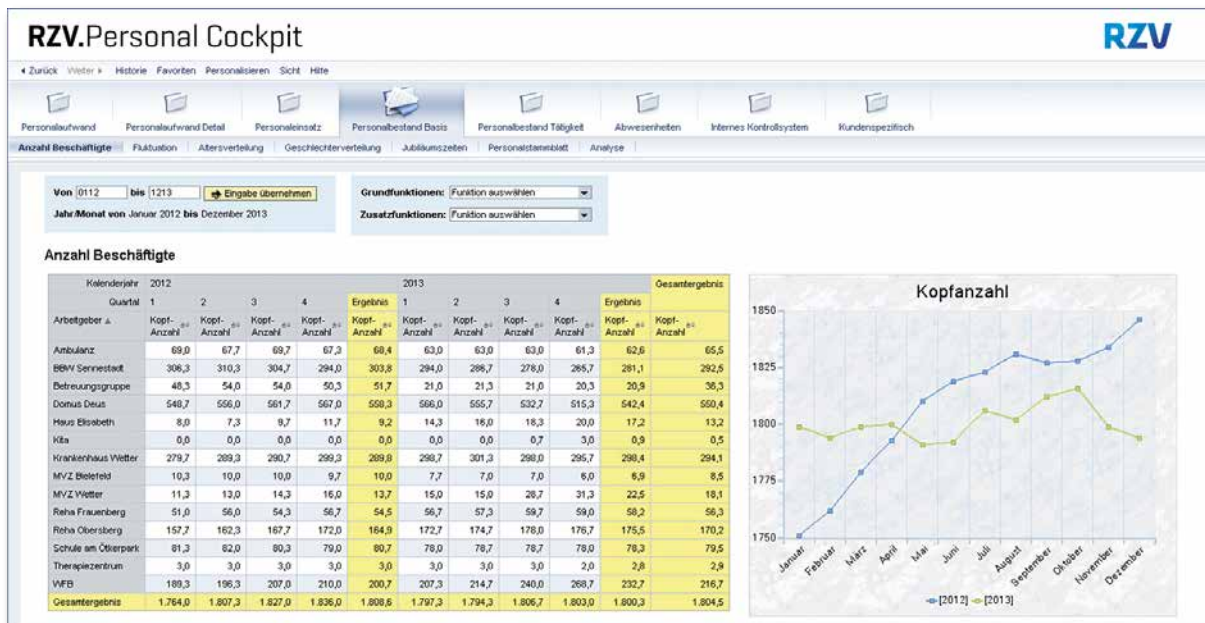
RZV.Personal Cockpit

RZV

◂ Zurück Weiter ▸ Historie Favoriten Personalisieren Sicht Hilfe

Personalaufwand | Personalaufwand Detail | Personaleinsatz | Personalbestand Basis | Personalbestand Tätigkeit | Abwesenheiten | Internes Kontrollsystem | Kundenspezifisch

Anzahl Beschäftigte | Fluktuation | Altersverteilung | Geschlechterverteilung | Jubiläumszeiten | Personalstammblatt | Analyse

Von 0112 bis 1213 Eingabe übernehmen
Jahr/Monat von Januar 2012 bis Dezember 2013

Grundfunktionen: Funktion auswählen
Zusatzfunktionen: Funktion auswählen

Anzahl Beschäftigte

| Kalenderjahr | 2012 | | | | | 2013 | | | | | Gesamtergebnis |
|---|---|---|---|---|---|---|---|---|---|---|---|
| Quartal | 1 | 2 | 3 | 4 | Ergebnis | 1 | 2 | 3 | 4 | Ergebnis | |
| Arbeitgeber ▲ | Kopf-Anzahl | Kopf-Anzahl | Kopf-Anzahl | Kopf-Anzahl | Kopf-Anzahl | Kopf-Anzahl | Kopf-Anzahl | Kopf-Anzahl | Kopf-Anzahl | Kopf-Anzahl | Kopf-Anzahl |
| Ambulanz | 69,0 | 67,7 | 69,7 | 67,3 | 68,4 | 63,0 | 63,0 | 63,0 | 61,3 | 62,6 | 65,5 |
| BBW Sennestadt | 306,3 | 310,3 | 304,7 | 294,0 | 303,8 | 294,0 | 286,7 | 278,0 | 265,7 | 281,1 | 292,5 |
| Betreuungsgruppe | 48,3 | 54,0 | 54,0 | 50,3 | 51,7 | 21,0 | 21,3 | 21,0 | 20,3 | 20,9 | 36,3 |
| Domus Deus | 548,7 | 556,0 | 561,7 | 567,0 | 558,3 | 566,0 | 555,7 | 532,7 | 515,3 | 542,4 | 550,4 |
| Haus Elisabeth | 8,0 | 7,3 | 9,7 | 11,7 | 9,2 | 14,3 | 16,0 | 18,3 | 20,0 | 17,2 | 13,2 |
| Kita | 0,0 | 0,0 | 0,0 | 0,0 | 0,0 | 0,0 | 0,0 | 0,7 | 3,0 | 0,9 | 0,5 |
| Krankenhaus Wetter | 279,7 | 289,3 | 290,7 | 299,3 | 289,8 | 298,7 | 301,3 | 298,0 | 295,7 | 298,4 | 294,1 |
| MVZ Bielefeld | 10,3 | 10,0 | 10,0 | 9,7 | 10,0 | 7,7 | 7,0 | 7,0 | 6,0 | 6,9 | 8,5 |
| MVZ Wetter | 11,3 | 13,0 | 14,3 | 16,0 | 13,7 | 15,0 | 15,0 | 28,7 | 31,3 | 22,5 | 18,1 |
| Reha Frauenberg | 51,0 | 56,0 | 54,3 | 56,7 | 54,5 | 56,7 | 57,3 | 59,7 | 59,0 | 58,2 | 56,3 |
| Reha Obersberg | 157,7 | 162,3 | 167,7 | 172,0 | 164,9 | 172,7 | 174,7 | 178,0 | 176,7 | 175,5 | 170,2 |
| Schule am Ötlerpark | 81,3 | 82,0 | 80,3 | 79,0 | 80,7 | 78,0 | 78,7 | 78,7 | 78,0 | 78,3 | 79,5 |
| Therapiezentrum | 3,0 | 3,0 | 3,0 | 3,0 | 3,0 | 3,0 | 3,0 | 3,0 | 2,0 | 2,8 | 2,9 |
| WfB | 189,3 | 196,3 | 207,0 | 210,0 | 200,7 | 207,3 | 214,7 | 240,0 | 268,7 | 232,7 | 216,7 |
| Gesamtergebnis | 1.764,0 | 1.807,3 | 1.827,0 | 1.836,0 | 1.808,6 | 1.797,3 | 1.794,3 | 1.806,7 | 1.803,0 | 1.800,3 | 1.804,5 |

Kopfanzahl
1850
1825
1800
1775
1750
Januar Februar März April Mai Juni Juli August September Oktober November Dezember
[2012] [2013]